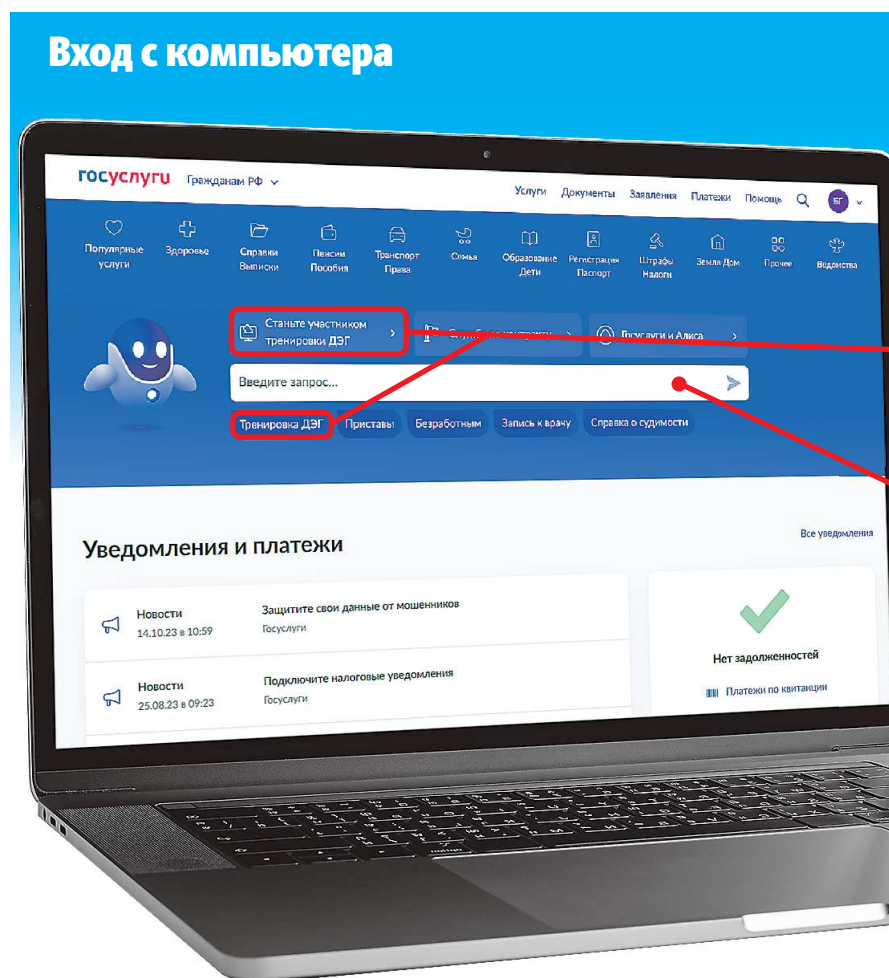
Вход с компьютера

госуслуги Гражданам РФ

Услуги Документы Заявления Платежи Помощь БГ

Популярные услуги
Здоровье
Справки Выписки
Пенсии Пособия
Транспорт Права
Семья
Образование Дети
Регистрация Паспорт
Штрафы Налоги
Земля Дом
Прочее
Ведомства

Станьте участником тренировки ДЭГ

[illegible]

Госуслуги и Алиса

Введите запрос...

Тренировка ДЭГ
Приставы
Безработным
Запись к врачу
Справка о судимости

Уведомления и платежи

Все уведомления

Новости
14.10.23 в 10:59
Защитите свои данные от мошенников
Госуслуги

Новости
25.08.23 в 09:23
Подключите налоговые уведомления
Госуслуги

Нет задолженностей

Платежи по квитанции